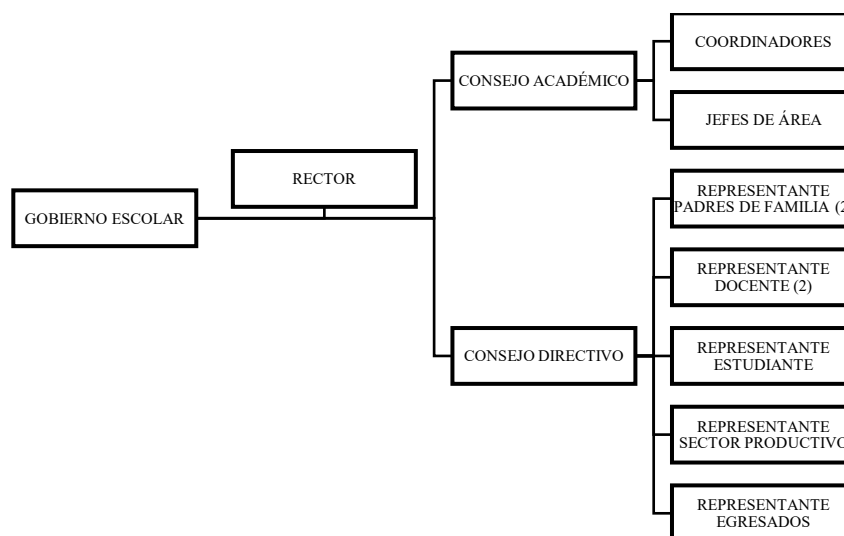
GOBIERNO ESCOLAR

RECTOR

CONSEJO ACADÉMICO

COORDINADORES

JEFES DE ÁREA

CONSEJO DIRECTIVO

REPRESENTANTE PADRES DE FAMILIA (2

REPRESENTANTE DOCENTE (2)

REPRESENTANTE ESTUDIANTE

REPRESENTANTE SECTOR PRODUCTIVO

REPRESENTANTE EGRESADOS